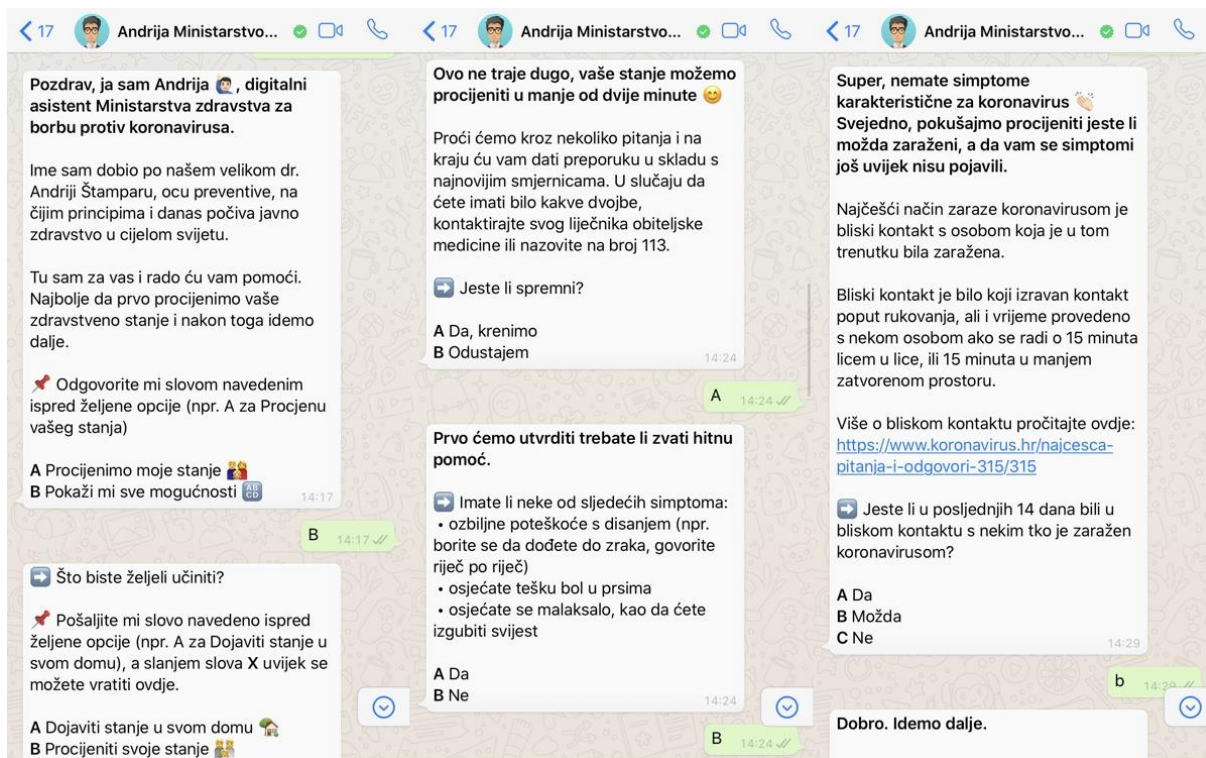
< 17 Andrija Ministarstvo...

Pozdrav, ja sam Andrija, digitalni asistent Ministarstva zdravstva za borbu protiv koronavirusa.

Ime sam dobio po našem velikom dr. Andriji Štamparu, ocu preventive, na čijim principima i danas počiva javno zdravstvo u cijelom svijetu.

Tu sam za vas i rado ću vam pomoći. Najbolje da prvo procijenimo vaše zdravstveno stanje i nakon toga idemo dalje.

Odgovorite mi slovom navedenim ispred željene opcije (npr. A za Procjenu vašeg stanja)

A Procijenimo moje stanje
B Pokaži mi sve mogućnosti 14:17

B 14:17

Što biste željeli učiniti?

Pošaljite mi slovo navedeno ispred željene opcije (npr. A za Dojaviti stanje u svom domu), a slanjem slova X uvijek se možete vratiti ovdje.

A Dojaviti stanje u svom domu
B Procijeniti svoje stanje

< 17 Andrija Ministarstvo...

Ovo ne traje dugo, vaše stanje možemo procijeniti u manje od dvije minute

Proći ćemo kroz nekoliko pitanja i na kraju ću vam dati preporuku u skladu s najnovijim smjernicama. U slučaju da ćete imati bilo kakve dvojbe, kontaktirajte svog liječnika obiteljske medicine ili nazovite na broj 113.

Jeste li spremni?

A Da, krenimo
B Odustajem 14:24

A 14:24

Prvo ćemo utvrditi trebate li zvati hitnu pomoć.

Imate li neke od sljedećih simptoma:
• ozbiljne poteškoće s disanjem (npr. borite se da dođete do zraka, govorite riječ po riječ)
• osjećate tešku bol u prsima
• osjećate se malaksalo, kao da ćete izgubiti svijest

A Da
B Ne 14:24

B 14:24

< 17 Andrija Ministarstvo...

Super, nemate simptome karakteristične za koronavirus
Svejedno, pokušajmo procijeniti jeste li možda zaraženi, a da vam se simptomi još uvijek nisu pojavili.

Najčešći način zaraze koronavirusom je bliski kontakt s osobom koja je u tom trenutku bila zaražena.

Bliski kontakt je bilo koji izravan kontakt poput rukovanja, ali i vrijeme provedeno s nekom osobom ako se radi o 15 minuta licem u lice, ili 15 minuta u manjem zatvorenom prostoru.

Više o bliskom kontaktu pročitajte ovdje: https://www.koronavirus.hr/najcesca-pitanja-i-odgovori-315/315

Jeste li u posljednjih 14 dana bili u bliskom kontaktu s nekim tko je zaražen koronavirusom?

A Da
B Možda
C Ne 14:29

b 14:29

Dobro. Idemo dalje.